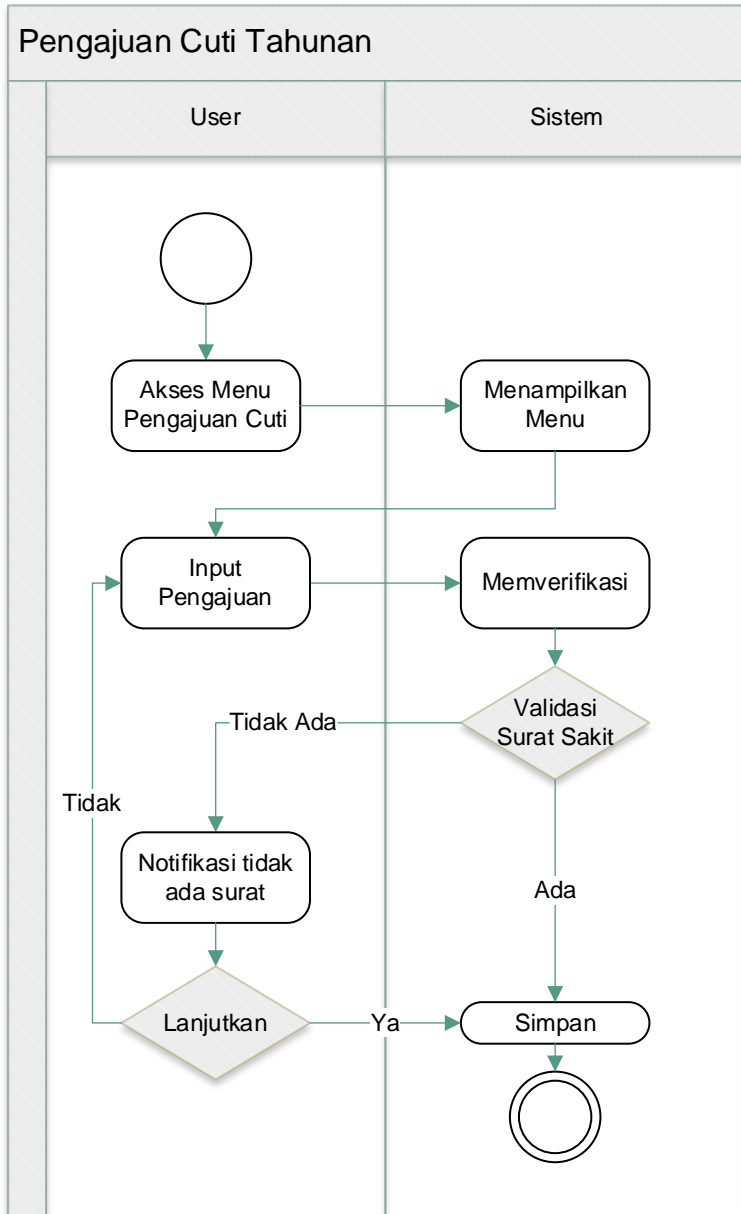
Pengajuan Cuti Tahunan

User

Sistem

Akses Menu Pengajuan Cuti

Menampilkan Menu

Input Pengajuan

Memverifikasi

Validasi Surat Sakit

Tidak Ada

Tidak

Notifikasi tidak ada surat

Ada

Lanjutkan

Ya

Simpan